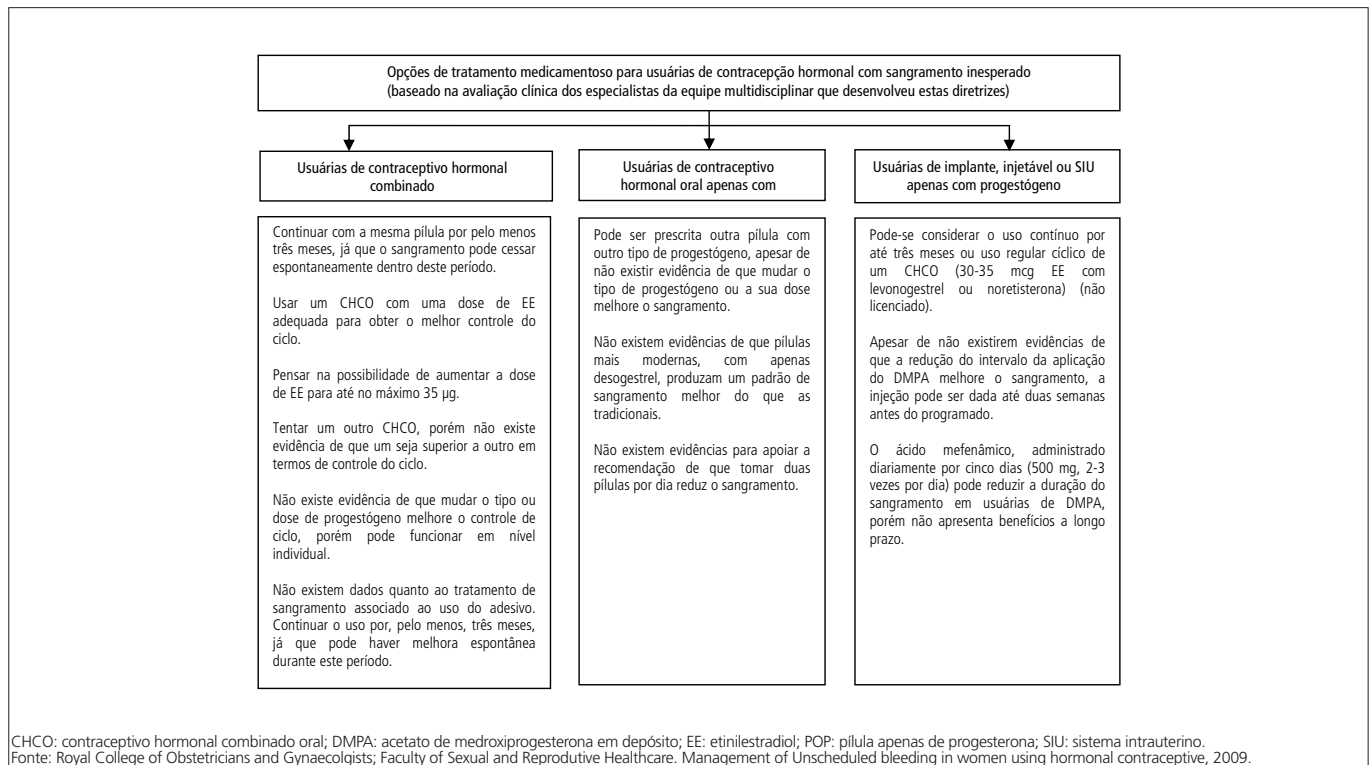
Opções de tratamento medicamentoso para usuárias de contracepção hormonal com sangramento inesperado
(baseado na avaliação clínica dos especialistas da equipe multidisciplinar que desenvolveu estas diretrizes)

Usuárias de contraceptivo hormonal combinado

Continuar com a mesma pílula por pelo menos três meses, já que o sangramento pode cessar espontaneamente dentro deste período.

Usar um CHCO com uma dose de EE adequada para obter o melhor controle do ciclo.

Pensar na possibilidade de aumentar a dose de EE para até no máximo 35 µg.

Tentar um outro CHCO, porém não existe evidência de que um seja superior a outro em termos de controle do ciclo.

Não existe evidência de que mudar o tipo ou dose de progestógeno melhore o controle de ciclo, porém pode funcionar em nível individual.

Não existem dados quanto ao tratamento de sangramento associado ao uso do adesivo. Continuar o uso por, pelo menos, três meses, já que pode haver melhora espontânea durante este período.

Usuárias de contraceptivo hormonal oral apenas com

Pode ser prescrita outra pílula com outro tipo de progestógeno, apesar de não existir evidência de que mudar o tipo de progestógeno ou a sua dose melhore o sangramento.

Não existem evidências de que pílulas mais modernas, com apenas desogestrel, produzam um padrão de sangramento melhor do que as tradicionais.

Não existem evidências para apoiar a recomendação de que tomar duas pílulas por dia reduz o sangramento.

Usuárias de implante, injetável ou SIU apenas com progestógeno

Pode-se considerar o uso contínuo por até três meses ou uso regular cíclico de um CHCO (30-35 mcg EE com levonogestrel ou noretisterona) (não licenciado).

Apesar de não existirem evidências de que a redução do intervalo da aplicação do DMPA melhore o sangramento, a injeção pode ser dada até duas semanas antes do programado.

O ácido mefenâmico, administrado diariamente por cinco dias (500 mg, 2-3 vezes por dia) pode reduzir a duração do sangramento em usuárias de DMPA, porém não apresenta benefícios a longo prazo.

CHCO: contraceptivo hormonal combinado oral; DMPA: acetato de medroxiprogesterona em depósito; EE: etinilestradiol; POP: pílula apenas de progesterona; SIU: sistema intrauterino.
Fonte: Royal College of Obstetricians and Gynaecolgists; Faculty of Sexual and Reproductive Healthcare. Management of Unscheduled bleeding in women using hormonal contraceptive, 2009.